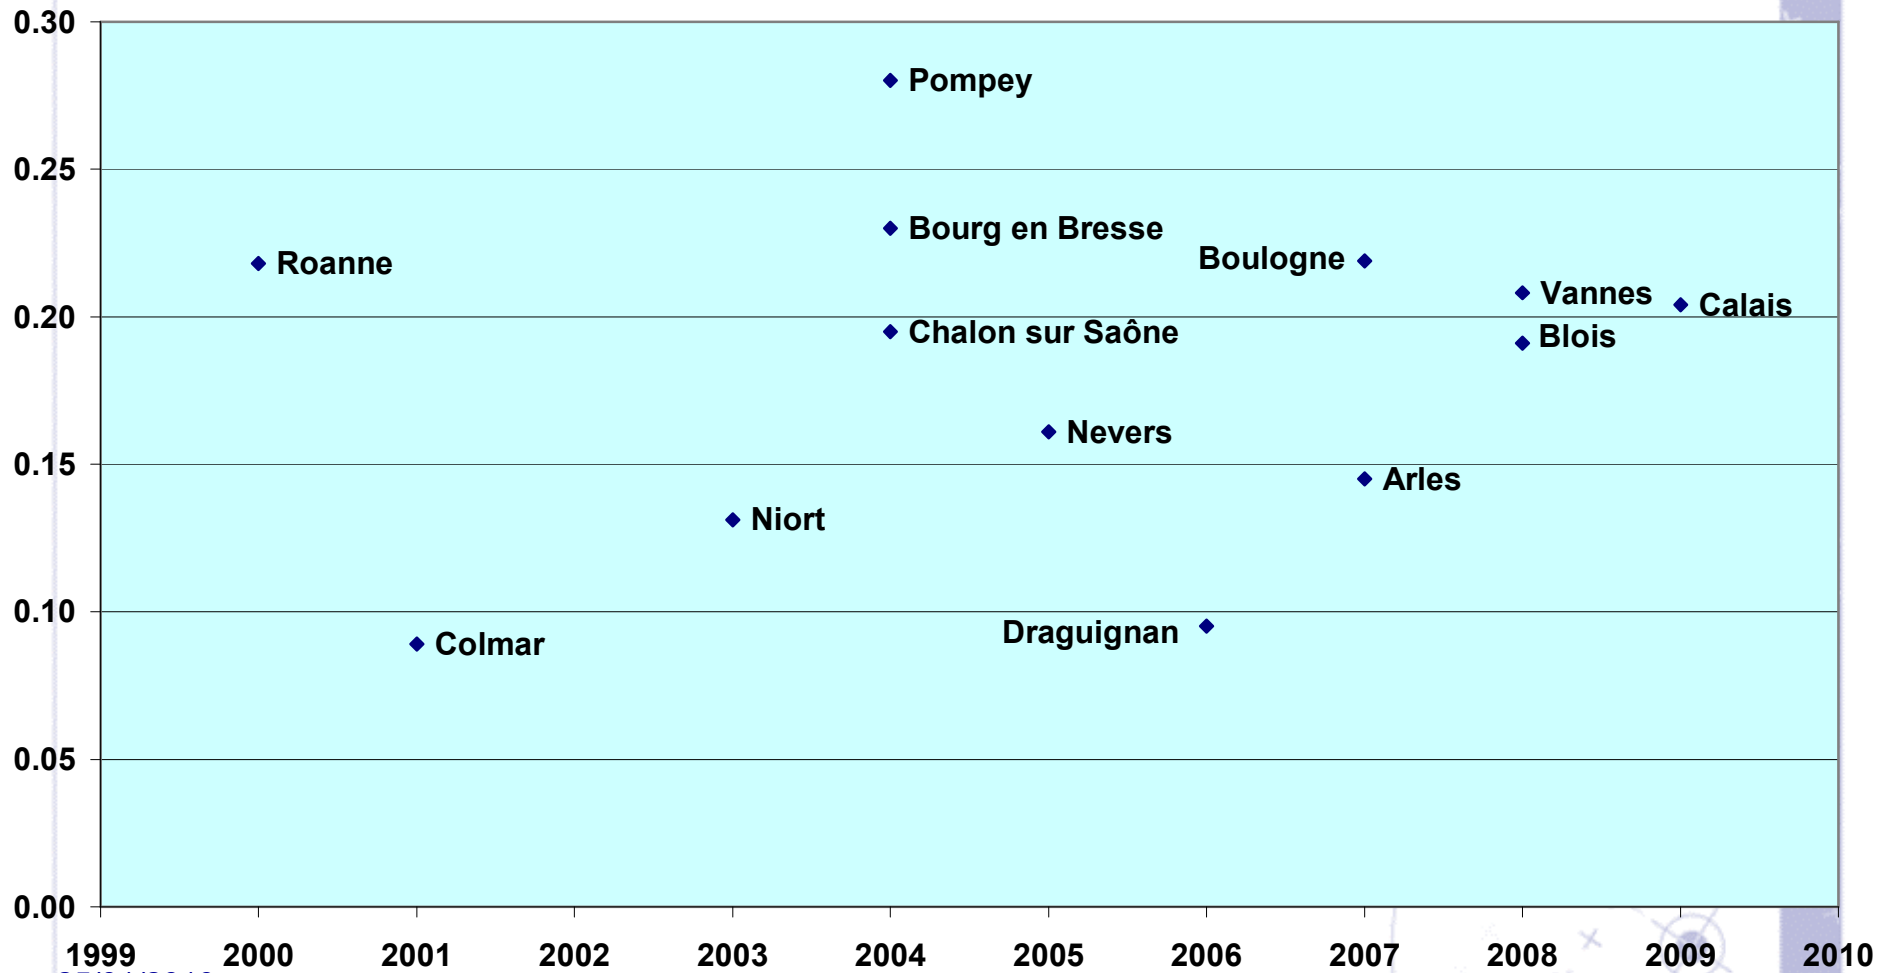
0.30
0.25
0.20
0.15
0.10
0.05
0.00

Pompey
Bourg en Bresse
Roanne
Boulogne
Vannes
Calais
Chalon sur Saône
Blois
Nevers
Arles
Niort
Colmar
Draguignan

1999 2000 2001 2002 2003 2004 2005 2006 2007 2008 2009 2010